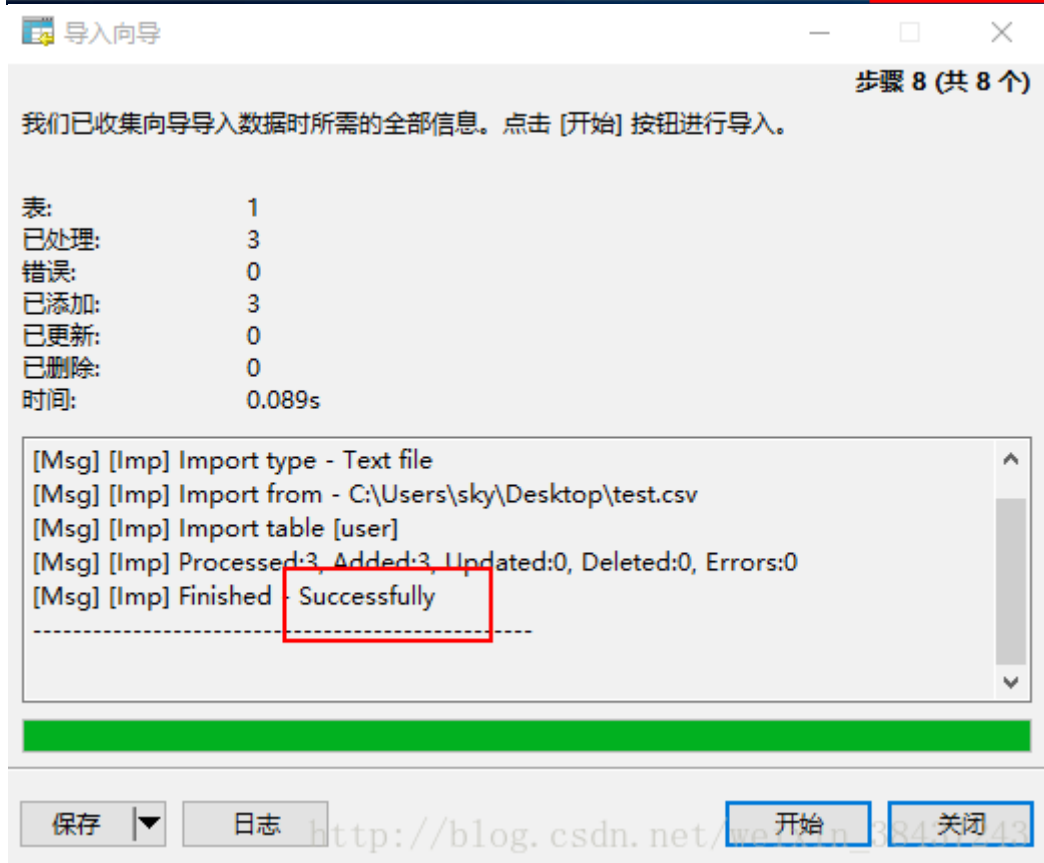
导入向导

步骤 8 (共 8 个)

我们已收集向导导入数据时所需的全部信息。点击 [开始] 按钮进行导入。

| | |
|---|---|
| 表: | 1 |
| 已处理: | 3 |
| 错误: | 0 |
| 已添加: | 3 |
| 已更新: | 0 |
| 已删除: | 0 |
| 时间: | 0.089s |

[Msg] [Imp] Import type - Text file
[Msg] [Imp] Import from - C:\Users\sky\Desktop\test.csv
[Msg] [Imp] Import table [user]
[Msg] [Imp] Processed:3, Added:3, Updated:0, Deleted:0, Errors:0
[Msg] [Imp] Finished - Successfully
--------------------------------------------------

保存 日志 开始 关闭

http://blog.csdn.net/weixin_38432143